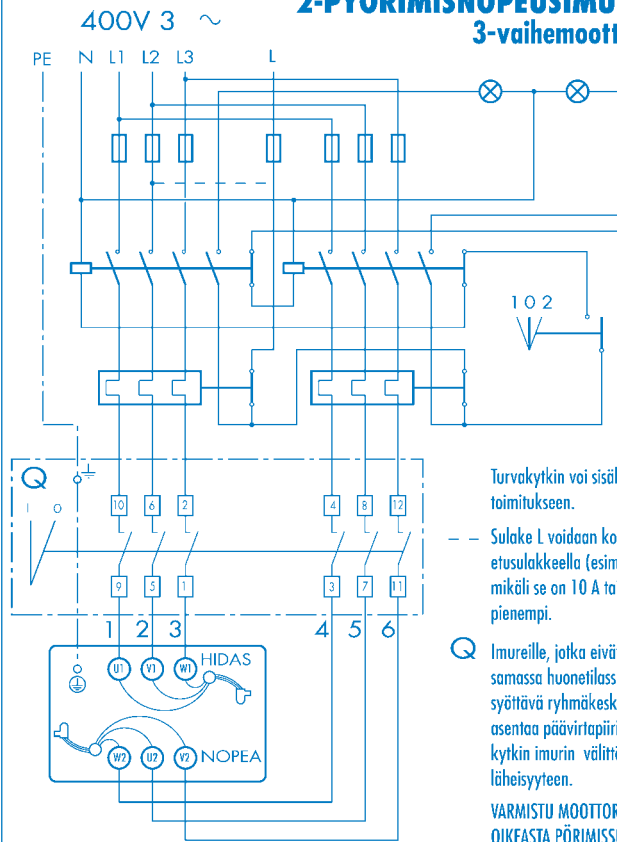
400V 3 ~

2-PYÖRIMISNOPEUSMO
3-vaihemoott

PE N L1 L2 L3 L

1 0 2

Q

I 0

10 6 2 4 8 12

9 5 1 3 7 11

1 2 3 4 5 6

U1 V1 W1 HIDAS

W2 U2 V2 NOPEA

Turvakytkin voi sisäl toimitukseen.

– – Sulake L voidaan ko etusulakkeella (esim mikäli se on 10 A ta pienempi.

Q Imureille, jotka eivä samassa huonetilass syöttävä ryhmäkesk asentaa päävirtapiiri kytkin imurin välittö läheisyyteen.

VARMISTU MOOTTOR OIKEASTA PÖRIMISS